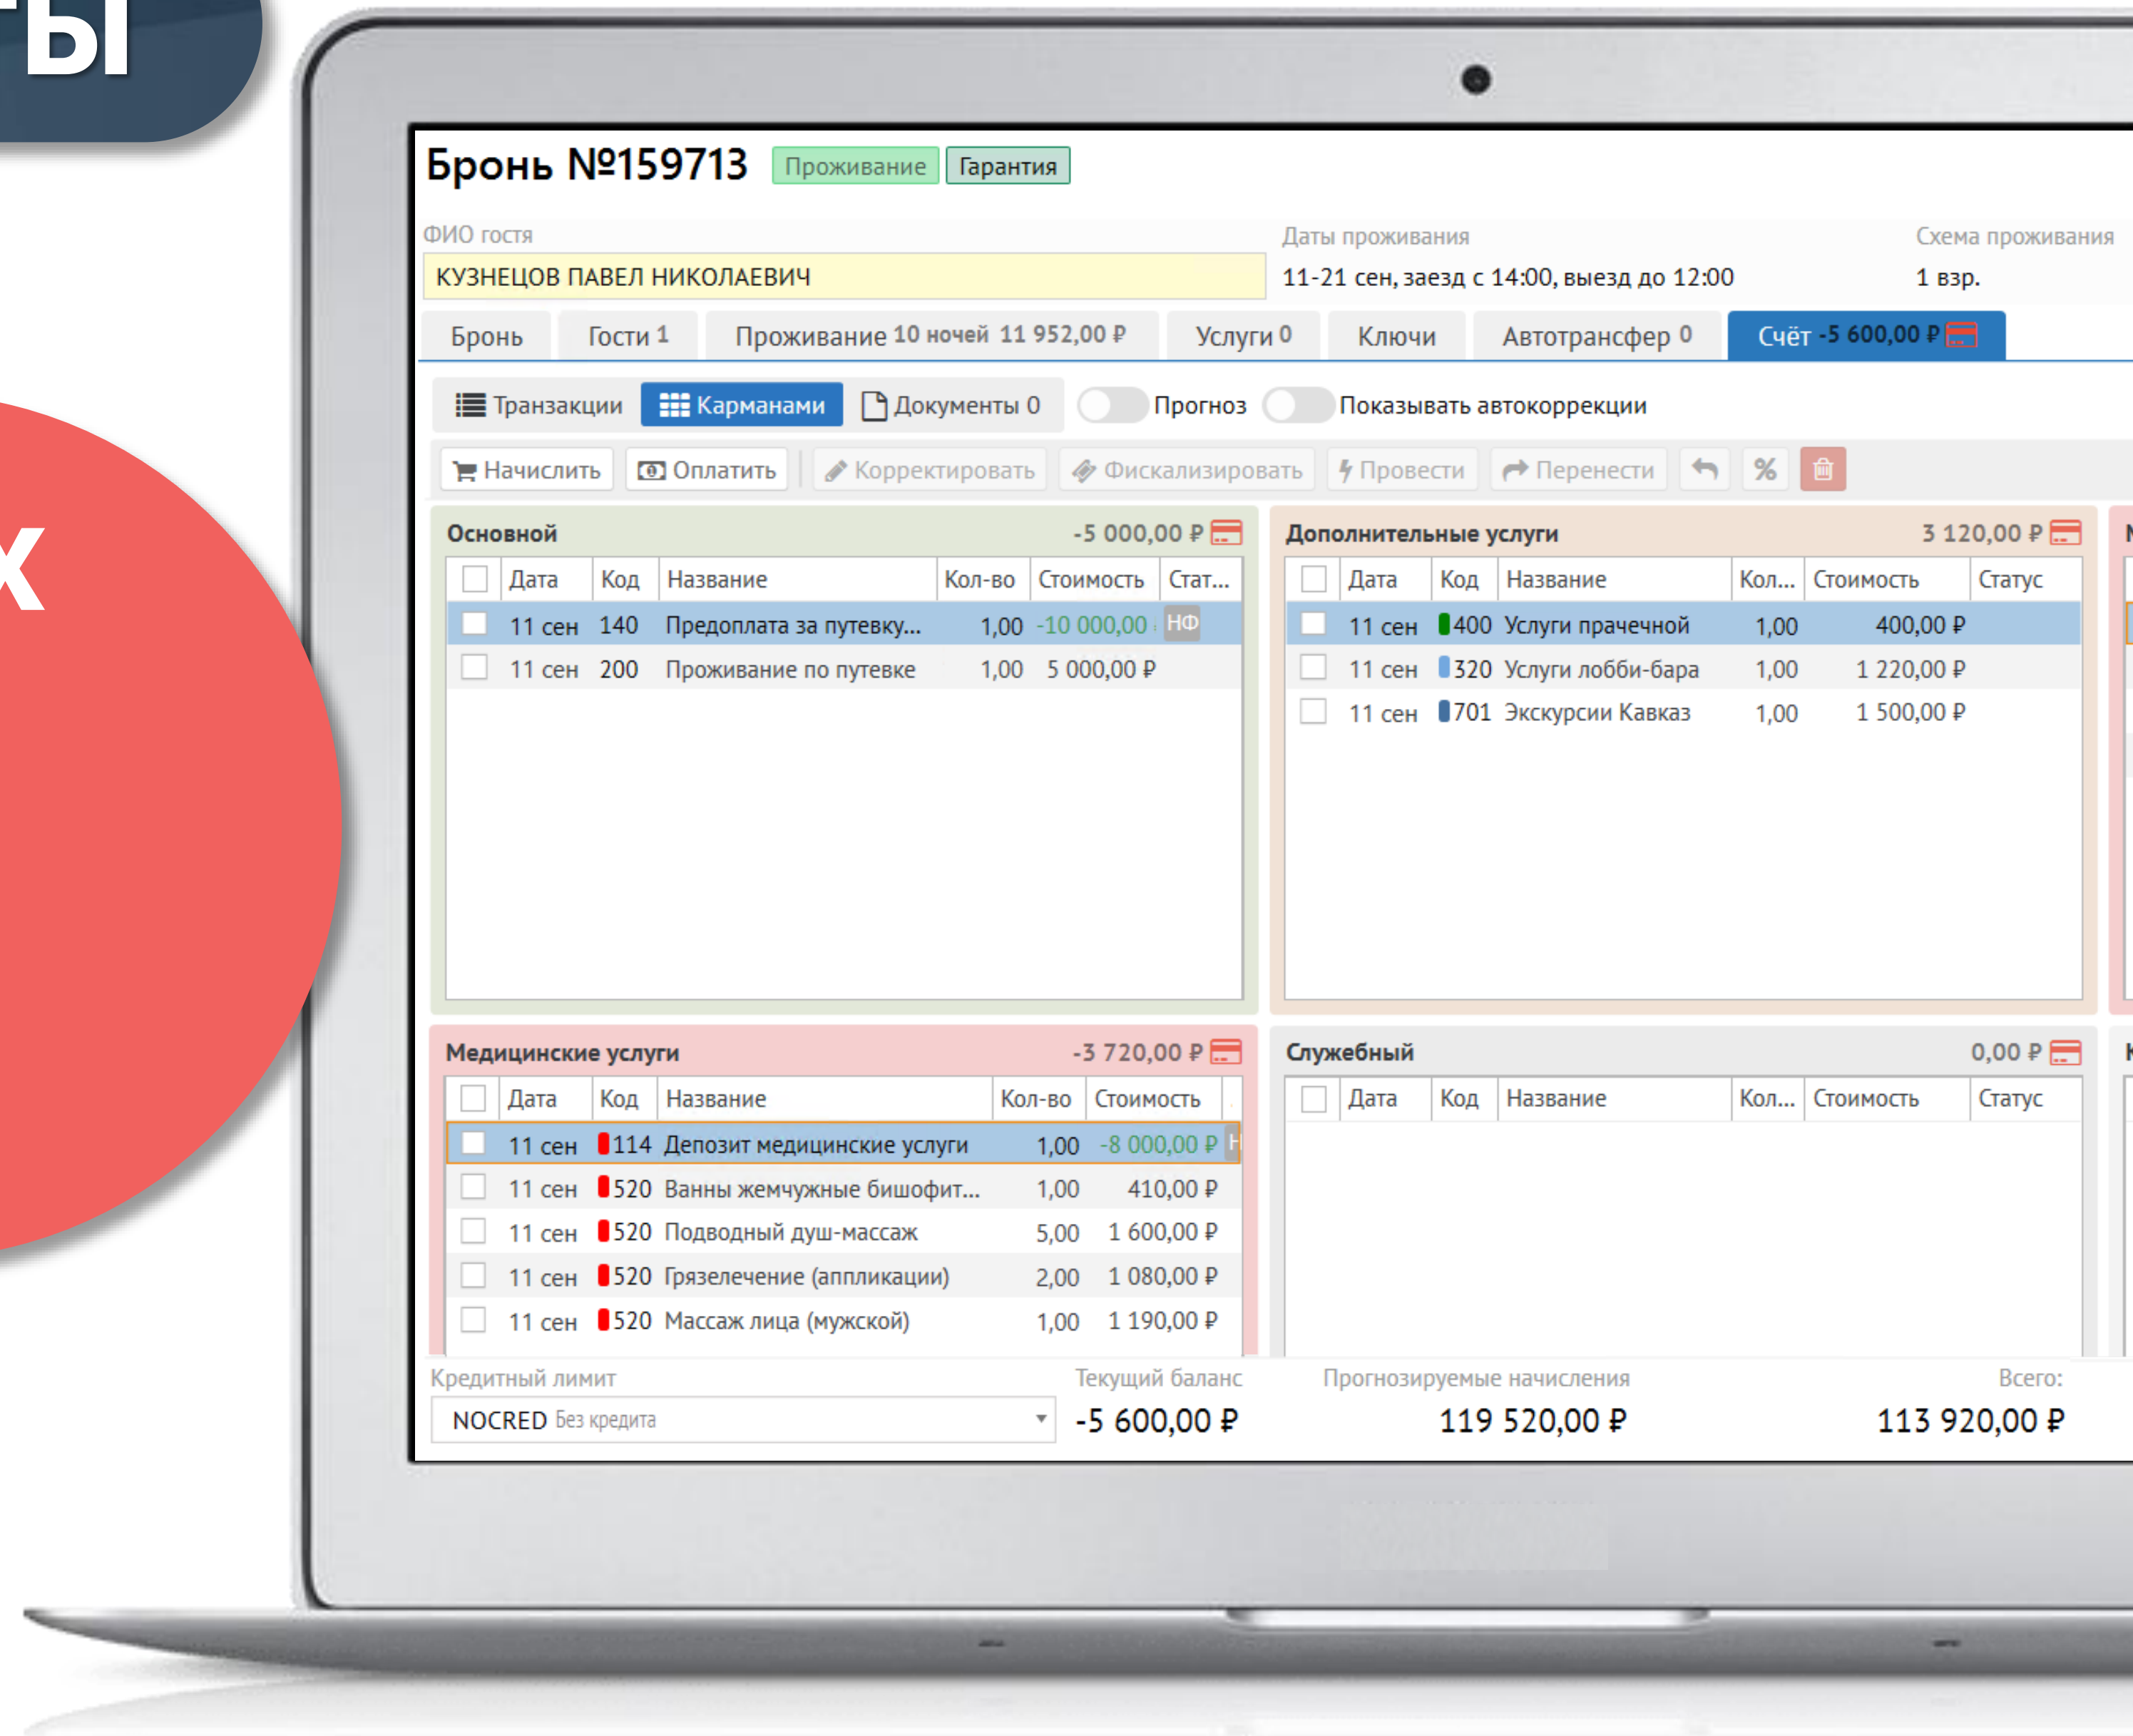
ы

х

Бронь №159713 Проживание Гарантия

ФИО гостя
КУЗНЕЦОВ ПАВЕЛ НИКОЛАЕВИЧ

Даты проживания
11-21 сен, заезд с 14:00, выезд до 12:00

Схема проживания
1 взр.

Бронь | Гости 1 | Проживание 10 ночей 11 952,00 ₽ | Услуги 0 | Ключи | Автотрансфер 0 | Счёт -5 600,00 ₽

Транзакции | Карманами | Документы 0 | Прогноз | Показывать автокоррекции

Начислить | Оплатить | Корректировать | Фискализировать | Провести | Перенести | %

Основной -5 000,00 ₽

| | Дата | Код | Название | Кол-во | Стоимость | Стат... |
|---|---|---|---|---|---|---|
| | 11 сен | 140 | Предоплата за путевку... | 1,00 | -10 000,00 | НФ |
| | 11 сен | 200 | Проживание по путевке | 1,00 | 5 000,00 ₽ | |

Дополнительные услуги 3 120,00 ₽

| | Дата | Код | Название | Кол... | Стоимость | Статус |
|---|---|---|---|---|---|---|
| | 11 сен | 400 | Услуги прачечной | 1,00 | 400,00 ₽ | |
| | 11 сен | 320 | Услуги лобби-бара | 1,00 | 1 220,00 ₽ | |
| | 11 сен | 701 | Экскурсии Кавказ | 1,00 | 1 500,00 ₽ | |

Медицинские услуги -3 720,00 ₽

| | Дата | Код | Название | Кол-во | Стоимость |
|---|---|---|---|---|---|
| | 11 сен | 114 | Депозит медицинские услуги | 1,00 | -8 000,00 ₽ |
| | 11 сен | 520 | Ванны жемчужные бишофит... | 1,00 | 410,00 ₽ |
| | 11 сен | 520 | Подводный душ-массаж | 5,00 | 1 600,00 ₽ |
| | 11 сен | 520 | Грязелечение (аппликации) | 2,00 | 1 080,00 ₽ |
| | 11 сен | 520 | Массаж лица (мужской) | 1,00 | 1 190,00 ₽ |

Служебный 0,00 ₽

| | Дата | Код | Название | Кол... | Стоимость | Статус |
|---|---|---|---|---|---|---|

Кредитный лимит
NOCRED Без кредита

Текущий баланс
-5 600,00 ₽

Прогнозируемые начисления
119 520,00 ₽

Всего:
113 920,00 ₽